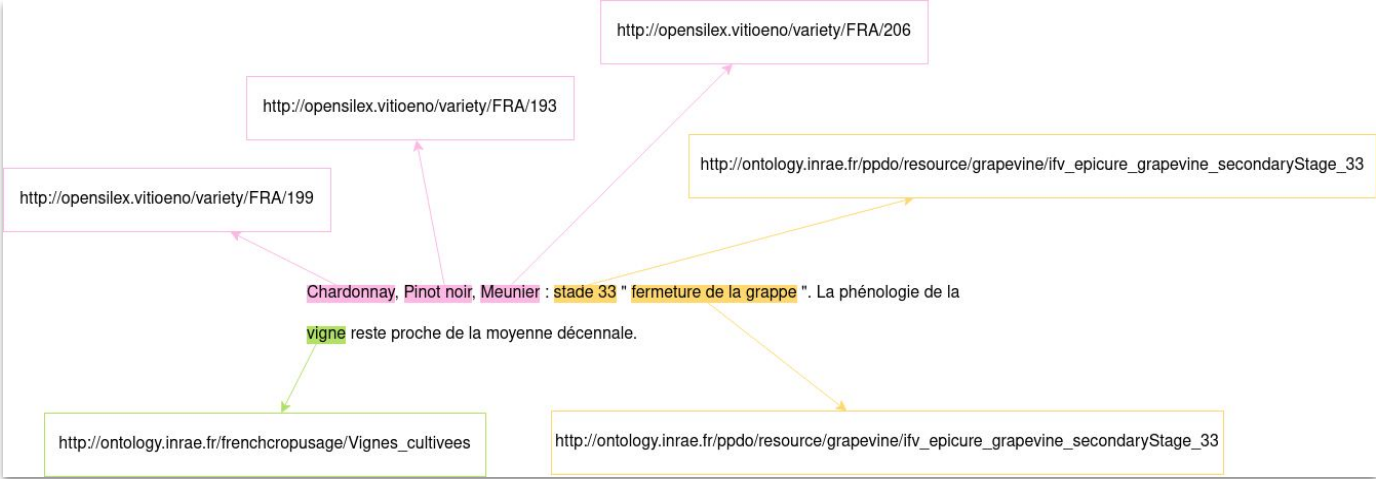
http://opensilex.vitioeno/variety/FRA/206

http://opensilex.vitioeno/variety/FRA/193

http://ontology.inrae.fr/ppdo/resource/grapevine/ifv_epicure_grapevine_secondaryStage_33

http://opensilex.vitioeno/variety/FRA/199

Chardonnay, Pinot noir, Meunier : stade 33 " fermeture de la grappe ". La phénologie de la vigne reste proche de la moyenne décennale.

http://ontology.inrae.fr/frenchcropusage/Vignes_cultivees

http://ontology.inrae.fr/ppdo/resource/grapevine/ifv_epicure_grapevine_secondaryStage_33